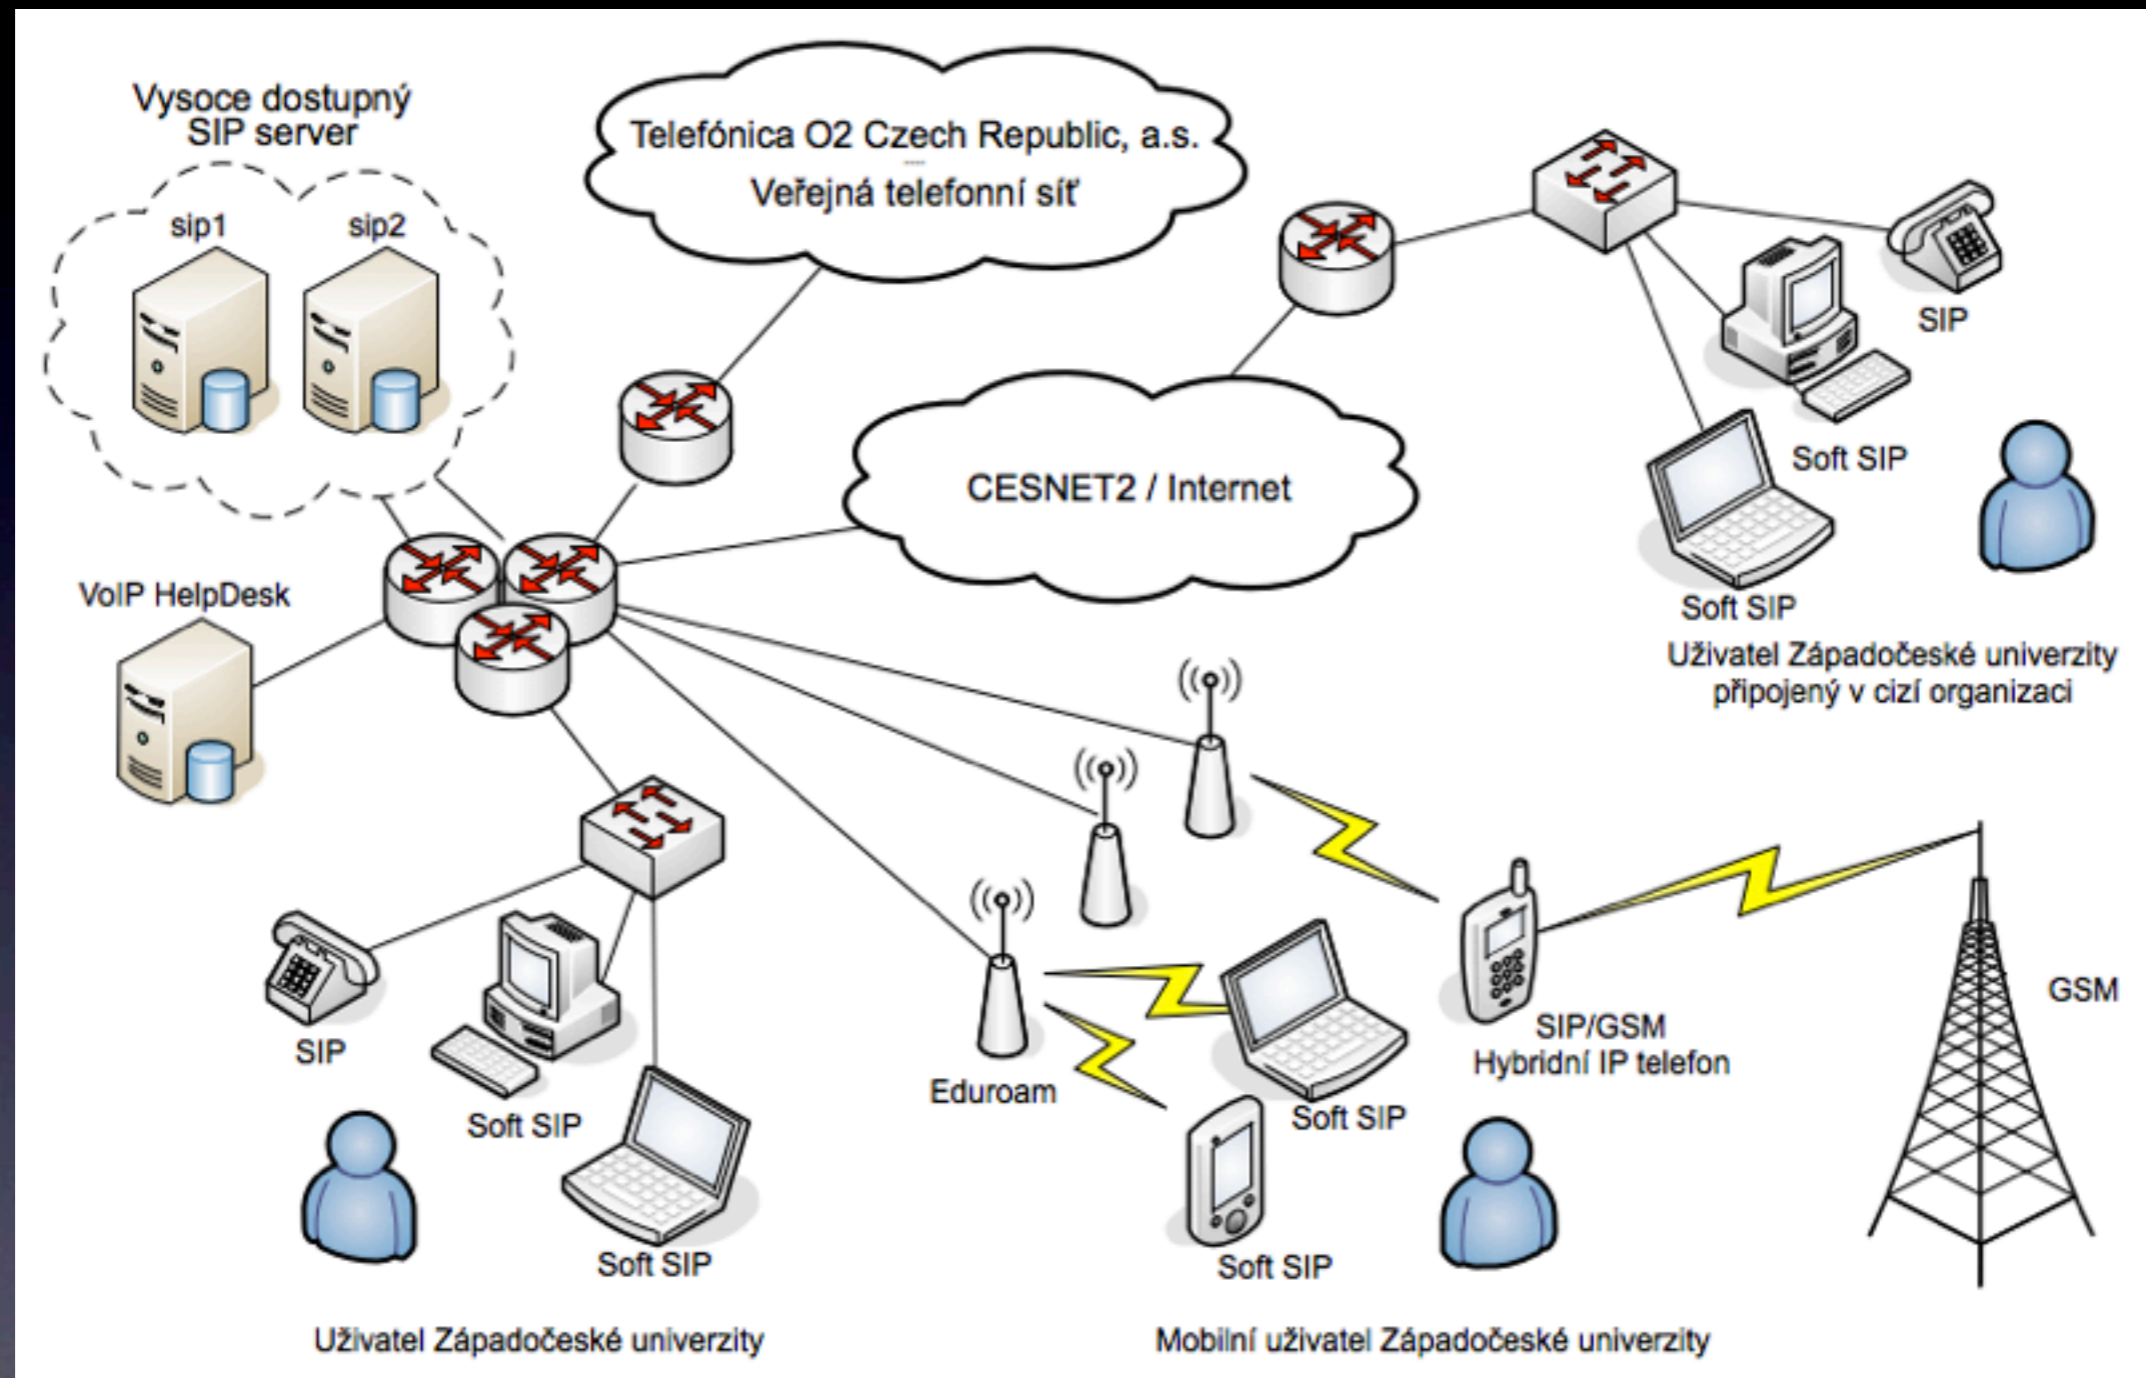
Vysoce dostupný SIP server

sip1

sip2

Telefónica O2 Czech Republic, a.s.

Veřejná telefonní síť

SIP

Soft SIP

Soft SIP

Uživatel Západočeské univerzity připojený v cizí organizaci

CESNET2 / Internet

VoIP HelpDesk

GSM

SIP/GSM Hybridní IP telefon

SIP

Soft SIP

Soft SIP

Eduroam

Soft SIP

Soft SIP

Uživatel Západočeské univerzity

Mobilní uživatel Západočeské univerzity